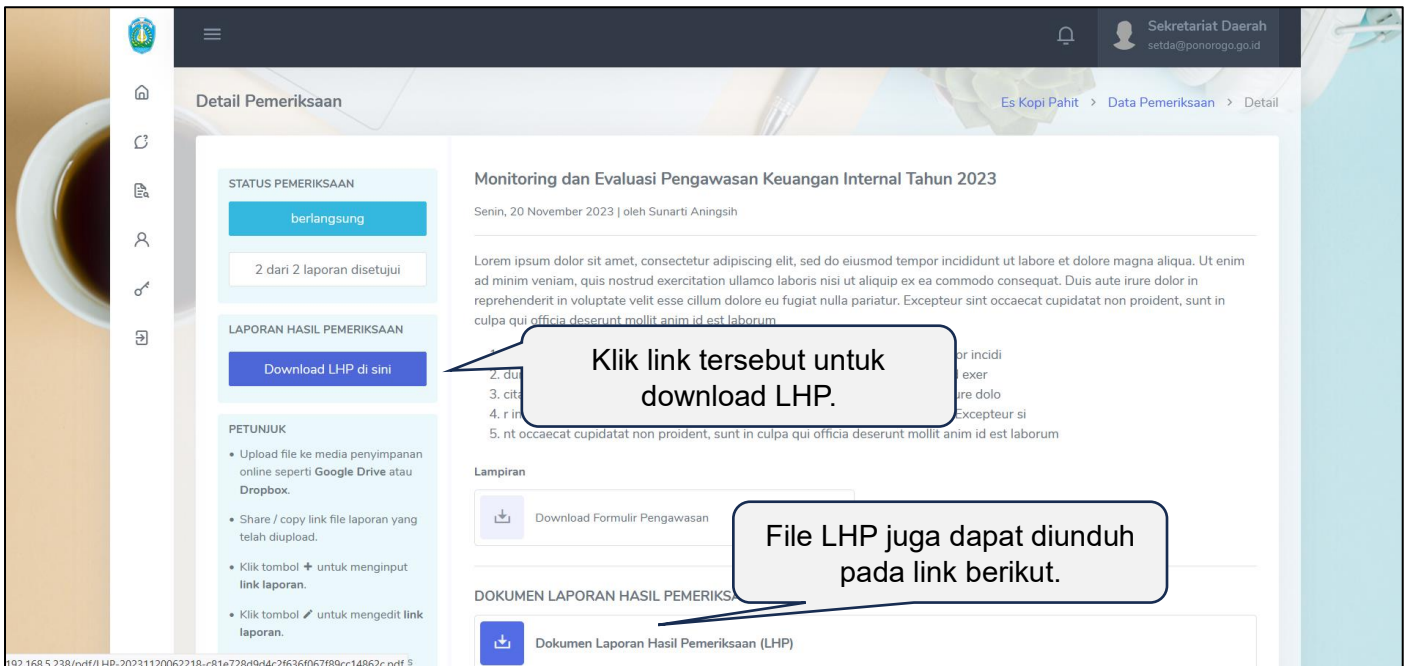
Sekretariat Daerah
setda@ponorogo.go.id

Detail Pemeriksaan

Es Kopi Pahit > Data Pemeriksaan > Detail

STATUS PEMERIKSAAN

berlangsung

2 dari 2 laporan disetujui

LAPORAN HASIL PEMERIKSAAN

Download LHP di sini

PETUNJUK

• Upload file ke media penyimpanan online seperti Google Drive atau Dropbox.

• Share / copy link file laporan yang telah diupload.

• Klik tombol + untuk menginput link laporan.

• Klik tombol ✎ untuk mengedit link laporan.

Monitoring dan Evaluasi Pengawasan Keuangan Internal Tahun 2023

Senin, 20 November 2023 | oleh Sunarti Aningsih

Lorem ipsum dolor sit amet, consectetur adipiscing elit, sed do eiusmod tempor incididunt ut labore et dolore magna aliqua. Ut enim ad minim veniam, quis nostrud exercitation ullamco laboris nisi ut aliquip ex ea commodo consequat. Duis aute irure dolor in reprehenderit in voluptate velit esse cillum dolore eu fugiat nulla pariatur. Excepteur sint occaecat cupidatat non proident, sunt in culpa qui officia deserunt mollit anim id est laborum

1. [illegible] or incidi
2. du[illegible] exer
3. cit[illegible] ure dolo
4. r in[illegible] Excepteur si
5. nt occaecat cupidatat non proident, sunt in culpa qui officia deserunt mollit anim id est laborum

Klik link tersebut untuk download LHP.

Lampiran

Download Formulir Pengawasan

File LHP juga dapat diunduh pada link berikut.

DOKUMEN LAPORAN HASIL PEMERIKSA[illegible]

Dokumen Laporan Hasil Pemeriksaan (LHP)

192.168.5.238/pdf/LHP-20231120062218-c81e728d9d4c2f636f067f89cc14862c.pdf